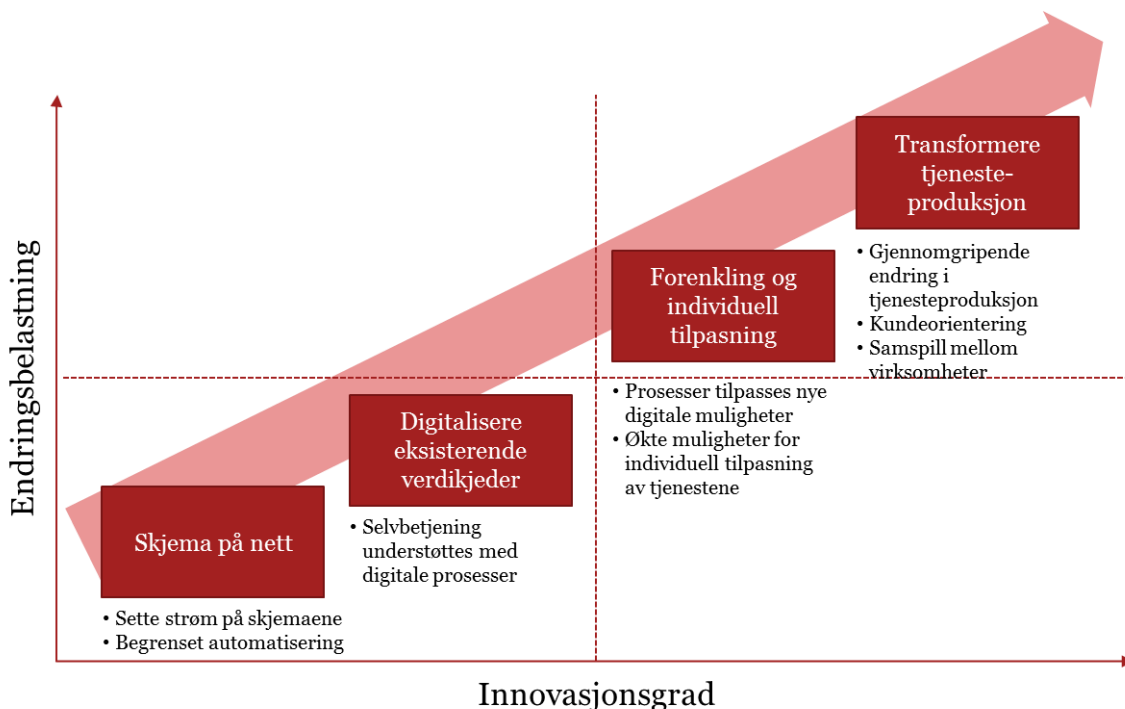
Endringsbelastning

Transformere tjenesteproduksjon

- Gjennomgripende endring i tjenesteproduksjon
- Kundeorientering
- Samspill mellom virksomheter

Forenkling og individuell tilpasning

- Prosesser tilpasses nye digitale muligheter
- Økte muligheter for individuell tilpasning av tjenestene

Digitalisere eksisterende verdikjeder

- Selvbetjening understøttes med digitale prosesser

Skjema på nett

- Sette strøm på skjemaene
- Begrenset automatisering

Innovasjonsgrad